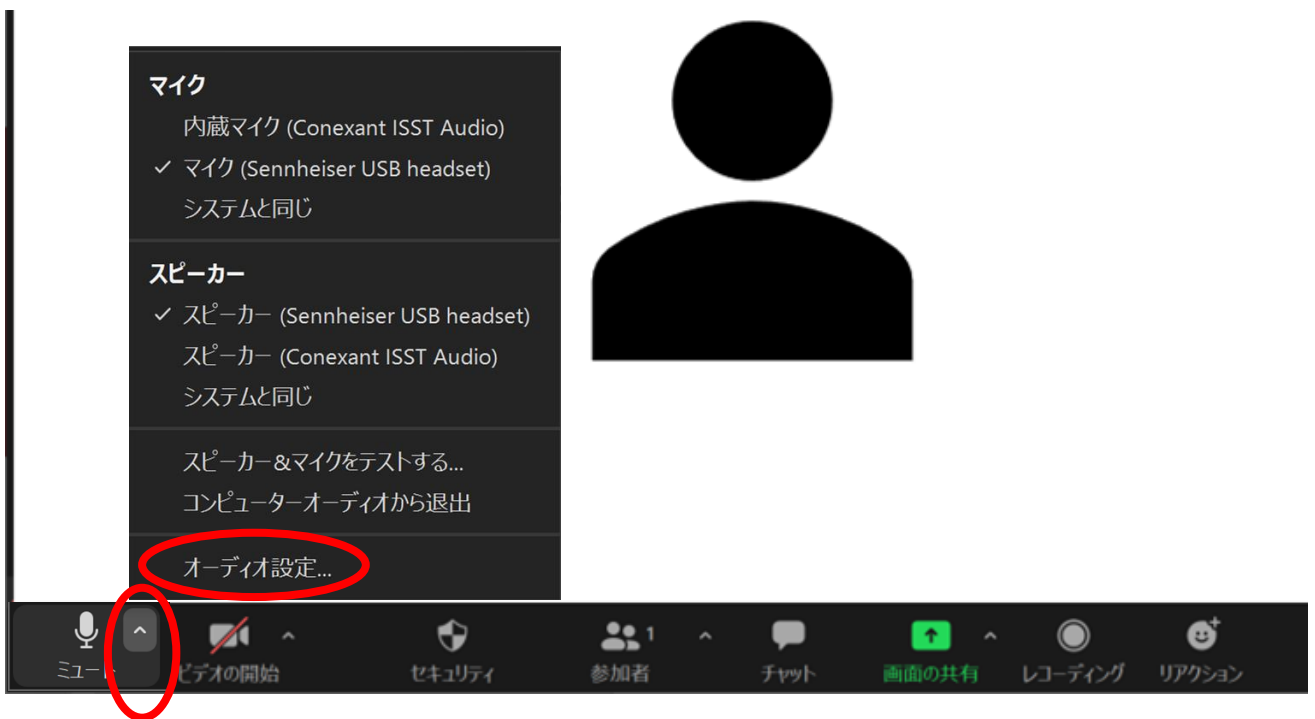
マイク
内蔵マイク (Conexant ISST Audio)
✓ マイク (Sennheiser USB headset)
システムと同じ

スピーカー
✓ スピーカー (Sennheiser USB headset)
スピーカー (Conexant ISST Audio)
システムと同じ

スピーカー&マイクをテストする...
コンピューターオーディオから退出

オーディオ設定...

ミュート
ビデオの開始
セキュリティ
1
参加者
チャット
画面の共有
レコーディング
リアクション